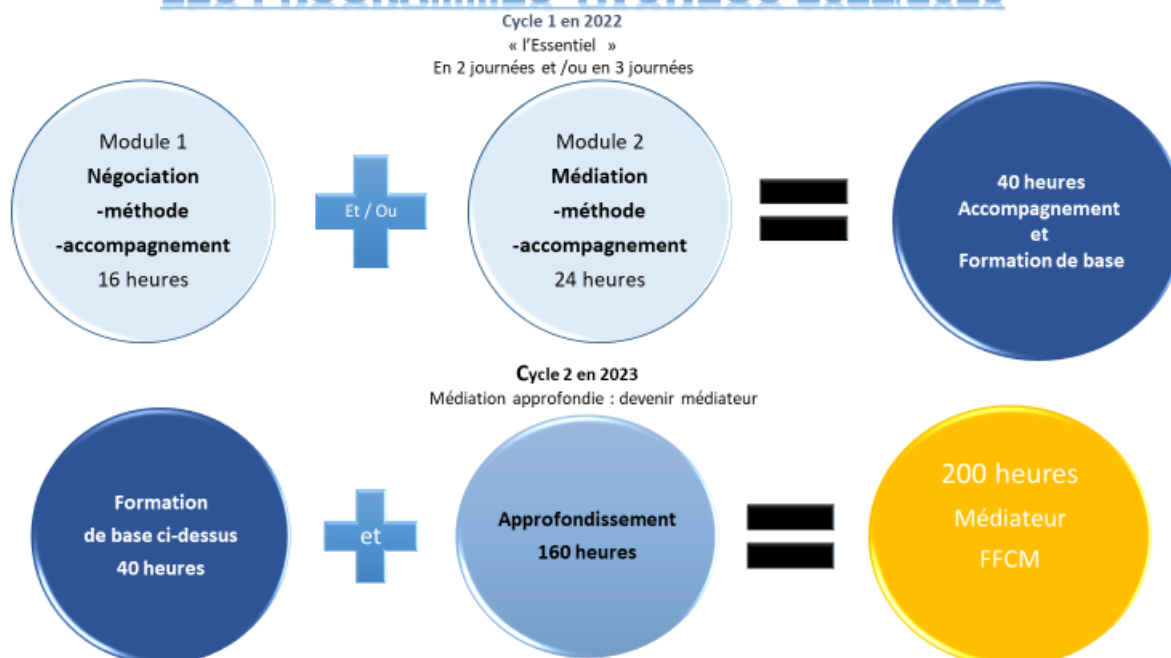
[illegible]

Cycle 1 en 2022
« l'Essentiel »
En 2 journées et /ou en 3 journées

Module 1
Négociation
-méthode
-accompagnement
16 heures

Et / Ou

Module 2
Médiation
-méthode
-accompagnement
24 heures

40 heures
Accompagnement
et
Formation de base

Cycle 2 en 2023
Médiation approfondie : devenir médiateur

Formation
de base ci-dessus
40 heures

et

Approfondissement
160 heures

200 heures
Médiateur
FFCM